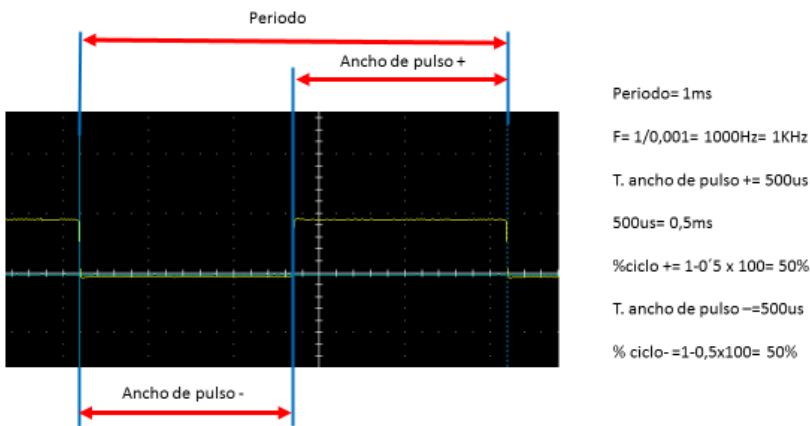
Periodo

Ancho de pulso +

Ancho de pulso -

Periodo= 1ms

F= 1/0,001= 1000Hz= 1KHz

T. ancho de pulso += 500us

500us= 0,5ms

%ciclo += 1-0´5 x 100= 50%

T. ancho de pulso –=500us

% ciclo- =1-0,5x100= 50%